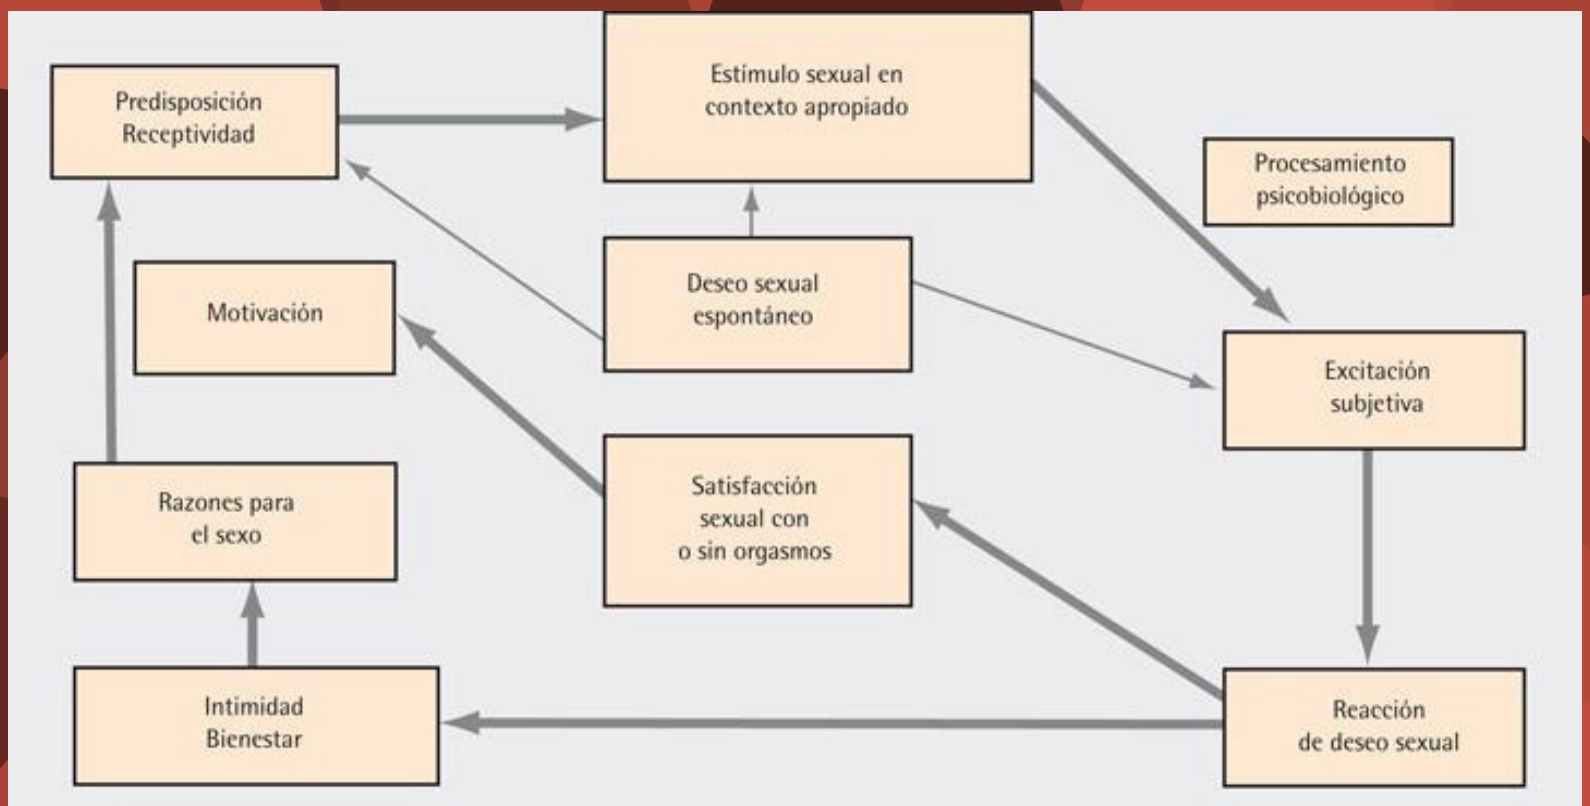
Predisposición
Receptividad

Estímulo sexual en
contexto apropiado

Procesamiento
psicobiológico

Motivación

Deseo sexual
espontáneo

Excitación
subjetiva

Razones para
el sexo

Satisfacción
sexual con
o sin orgasmos

Intimidad
Bienestar

Reacción
de deseo sexual